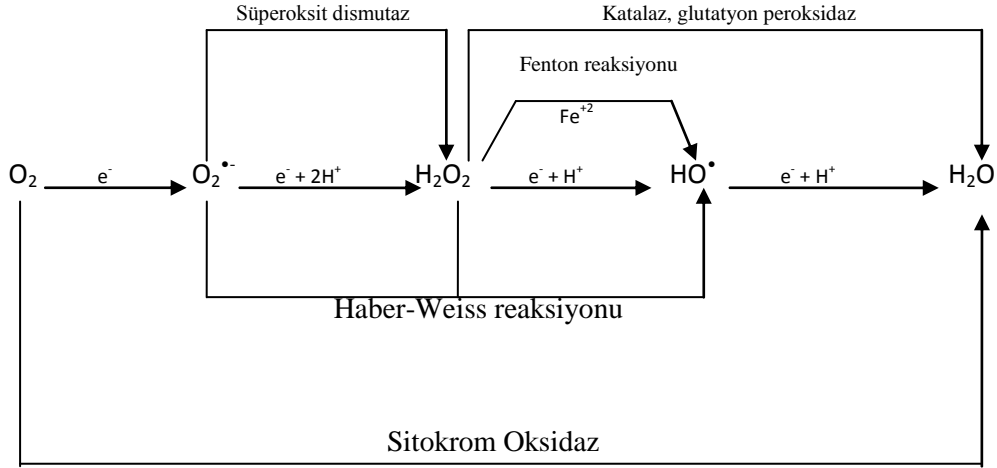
Süperoksit dismutaz

Katalaz, glutatyon peroksidaz

Fenton reaksiyonu

$Fe^{+2}$

$O_2$ $e^-$ $O_2^{\bullet -}$ $e^- + 2H^+$ $H_2O_2$ $e^- + H^+$ $HO^\bullet$ $e^- + H^+$ $H_2O$

Haber-Weiss reaksiyonu

Sitokrom Oksidaz